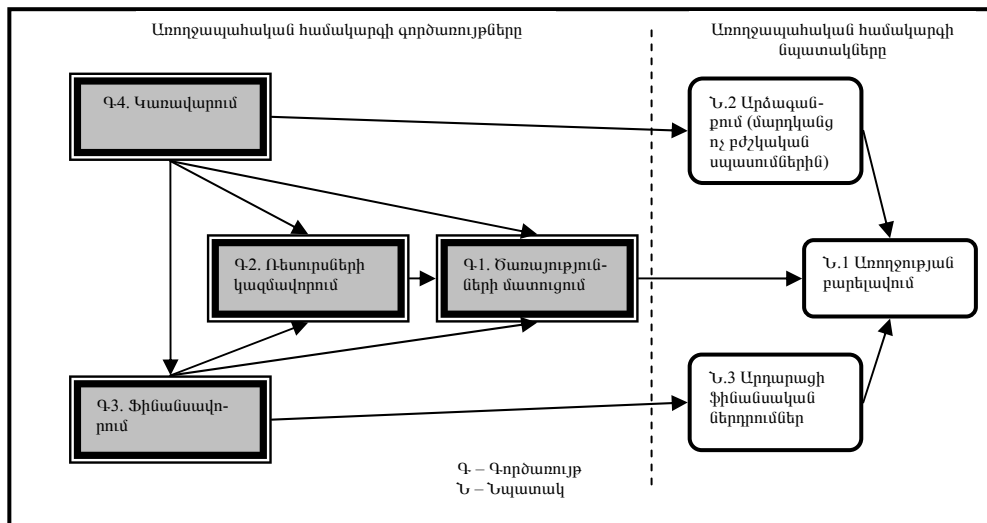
Առողջապահական համակարգի գործառույթները

Առողջապահական համակարգի նպատակները

Գ.4. Կառավարում

Ն.2 Արձագանքում (մարդկանց ոչ բժշկական սպասումներին)

Գ.2. Ռեսուրսների կազմավորում

Գ.1. Ծառայությունների մատուցում

Ն.1 Առողջության բարելավում

Գ.3. Ֆինանսավորում

Ն.3 Արդարացի ֆինանսական ներդրումներ

Գ – Գործառույթ
Ն – Նպատակ